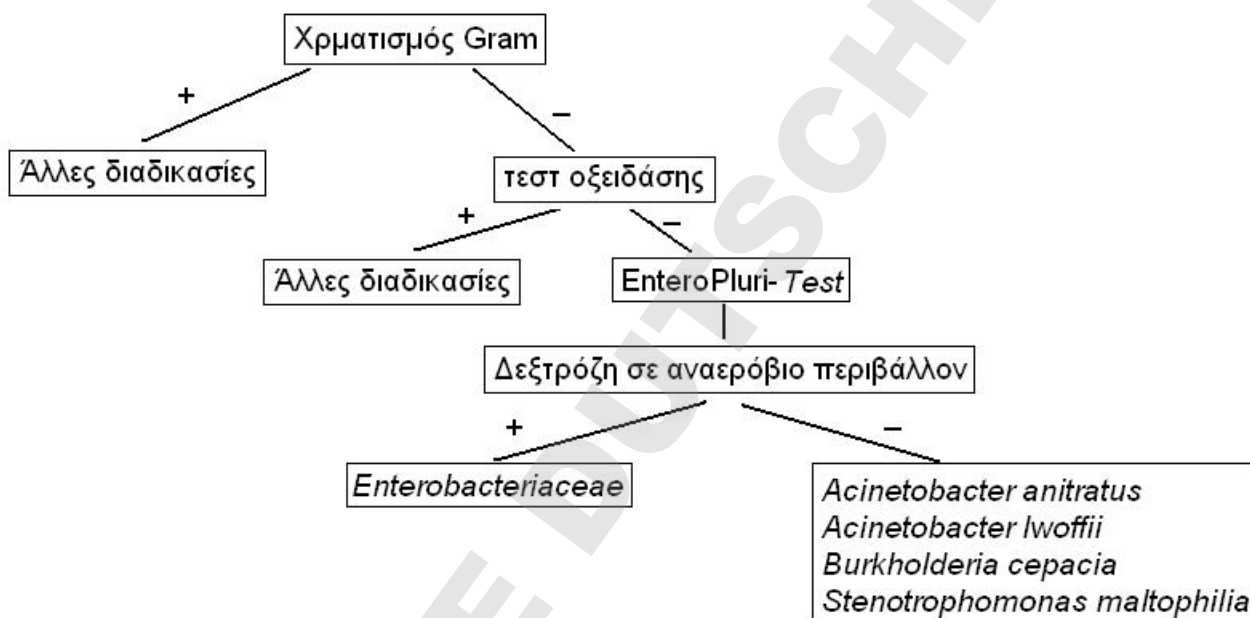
Χρματισμός Gram

+

–

Άλλες διαδικασίες

τεστ οξειδάσης

+

–

Άλλες διαδικασίες

EnteroPluri-*Test*

Δεξτρόζη σε αναερόβιο περιβάλλον

+

–

*Enterobacteriaceae*

*Acinetobacter anitratus*
*Acinetobacter lwoffii*
*Burkholderia cepacia*
*Stenotrophomonas maltophilia*

L. DUTSCHER